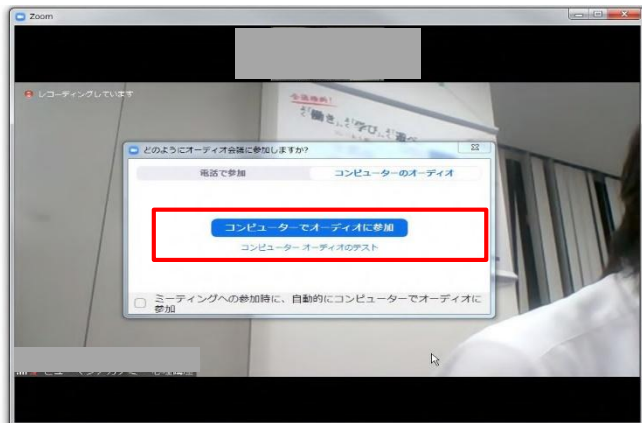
Zoom

レコーディングしています

今週特約!
働き 学び 遊ぶ

どのようにオーディオ会議に参加しますか?

電話で参加

コンピューターのオーディオ

コンピューターでオーディオに参加

コンピューター オーディオのテスト

ミーティングへの参加時に、自動的にコンピューターでオーディオに参加

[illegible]